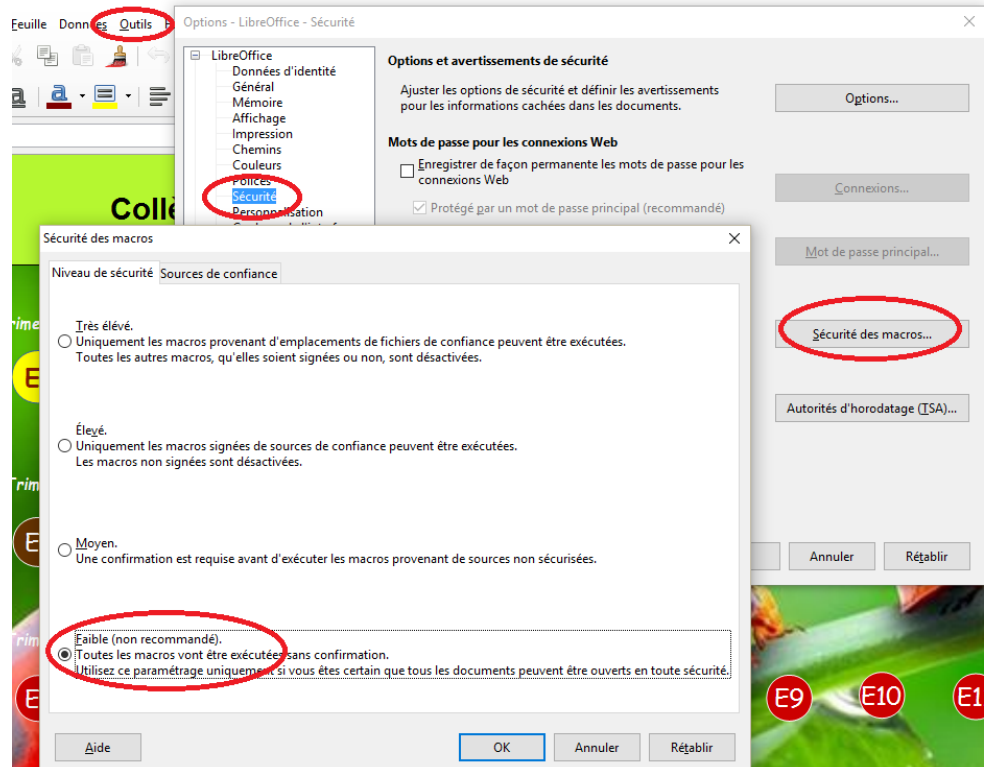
Feuille Données Outils
Collè
Trime
E
Trim
E
Trim
E

Options - LibreOffice - Sécurité
×
LibreOffice
Données d'identité
Général
Mémoire
Affichage
Impression
Chemins
Couleurs
Polices
Sécurité
Personnalisation

Options et avertissements de sécurité
Ajuster les options de sécurité et définir les avertissements pour les informations cachées dans les documents.
Options...
Mots de passe pour les connexions Web
Enregistrer de façon permanente les mots de passe pour les connexions Web
Connexions...
Protégé par un mot de passe principal (recommandé)
Mot de passe principal...
Sécurité des macros...
Autorités d'horodatage (TSA)...
Annuler
Rétablir

Sécurité des macros
×
Niveau de sécurité
Sources de confiance

Très élevé.
Uniquement les macros provenant d'emplacements de fichiers de confiance peuvent être exécutées.
Toutes les autres macros, qu'elles soient signées ou non, sont désactivées.

Élevé.
Uniquement les macros signées de sources de confiance peuvent être exécutées.
Les macros non signées sont désactivées.

Moyen.
Une confirmation est requise avant d'exécuter les macros provenant de sources non sécurisées.

Faible (non recommandé).
Toutes les macros vont être exécutées sans confirmation.
Utilisez ce paramétrage uniquement si vous êtes certain que tous les documents peuvent être ouverts en toute sécurité.

Aide
OK
Annuler
Rétablir

E9
E10
E1